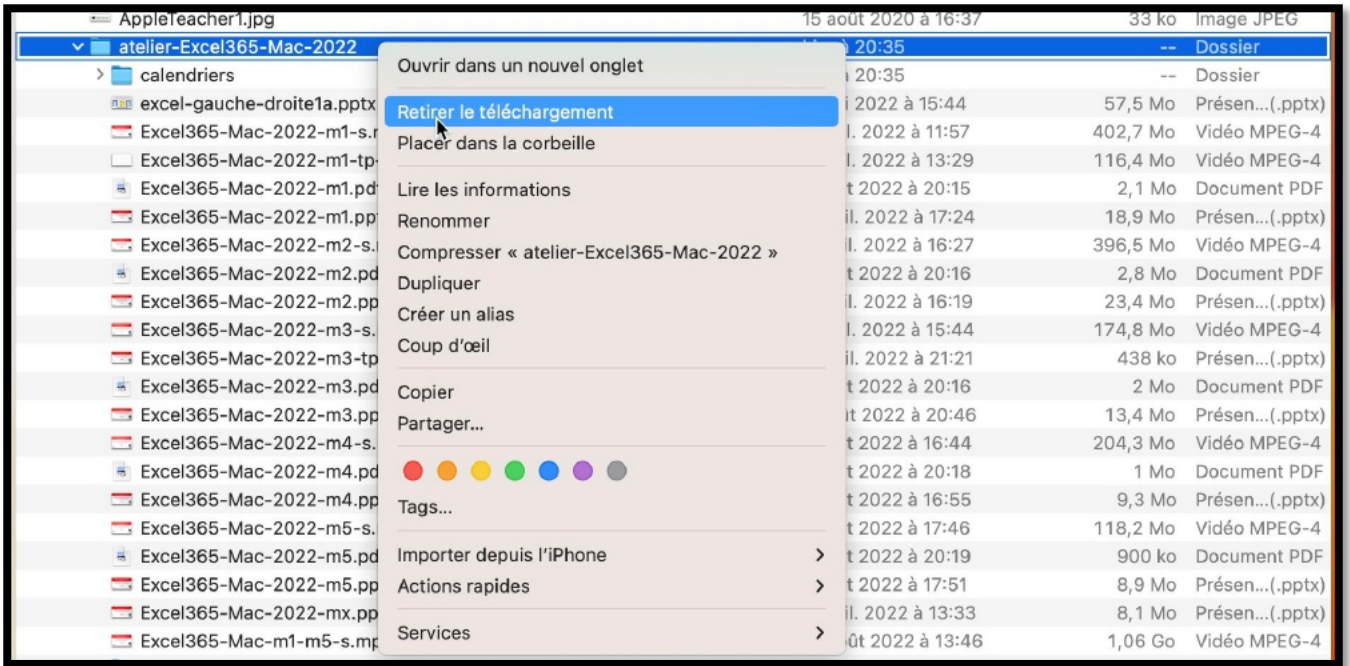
AppleTeacher1.jpg | 15 août 2020 à 16:37 | 33 ko | Image JPEG
atelier-Excel365-Mac-2022 | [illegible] à 20:35 | -- | Dossier
calendriers | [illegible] 20:35 | -- | Dossier
excel-gauche-droite1a.pptx | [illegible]i 2022 à 15:44 | 57,5 Mo | Présen...(.pptx)
Excel365-Mac-2022-m1-s.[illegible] | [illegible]l. 2022 à 11:57 | 402,7 Mo | Vidéo MPEG-4
Excel365-Mac-2022-m1-tp-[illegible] | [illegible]l. 2022 à 13:29 | 116,4 Mo | Vidéo MPEG-4
Excel365-Mac-2022-m1.pd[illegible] | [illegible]t 2022 à 20:15 | 2,1 Mo | Document PDF
Excel365-Mac-2022-m1.pp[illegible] | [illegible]il. 2022 à 17:24 | 18,9 Mo | Présen...(.pptx)
Excel365-Mac-2022-m2-s.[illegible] | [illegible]l. 2022 à 16:27 | 396,5 Mo | Vidéo MPEG-4
Excel365-Mac-2022-m2.pd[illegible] | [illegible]t 2022 à 20:16 | 2,8 Mo | Document PDF
Excel365-Mac-2022-m2.pp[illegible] | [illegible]l. 2022 à 16:19 | 23,4 Mo | Présen...(.pptx)
Excel365-Mac-2022-m3-s.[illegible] | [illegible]l. 2022 à 15:44 | 174,8 Mo | Vidéo MPEG-4
Excel365-Mac-2022-m3-tp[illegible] | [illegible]il. 2022 à 21:21 | 438 ko | Présen...(.pptx)
Excel365-Mac-2022-m3.pd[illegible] | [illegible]t 2022 à 20:16 | 2 Mo | Document PDF
Excel365-Mac-2022-m3.pp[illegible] | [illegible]t 2022 à 20:46 | 13,4 Mo | Présen...(.pptx)
Excel365-Mac-2022-m4-s.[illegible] | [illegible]t 2022 à 16:44 | 204,3 Mo | Vidéo MPEG-4
Excel365-Mac-2022-m4.pd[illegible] | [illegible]t 2022 à 20:18 | 1 Mo | Document PDF
Excel365-Mac-2022-m4.pp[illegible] | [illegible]t 2022 à 16:55 | 9,3 Mo | Présen...(.pptx)
Excel365-Mac-2022-m5-s.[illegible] | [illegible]t 2022 à 17:46 | 118,2 Mo | Vidéo MPEG-4
Excel365-Mac-2022-m5.pd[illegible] | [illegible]t 2022 à 20:19 | 900 ko | Document PDF
Excel365-Mac-2022-m5.pp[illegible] | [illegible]t 2022 à 17:51 | 8,9 Mo | Présen...(.pptx)
Excel365-Mac-2022-mx.pp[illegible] | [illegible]il. 2022 à 13:33 | 8,1 Mo | Présen...(.pptx)
Excel365-Mac-m1-m5-s.mp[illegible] | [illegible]ût 2022 à 13:46 | 1,06 Go | Vidéo MPEG-4

Ouvrir dans un nouvel onglet
Retirer le téléchargement
Placer dans la corbeille
Lire les informations
Renommer
Compresser « atelier-Excel365-Mac-2022 »
Dupliquer
Créer un alias
Coup d'œil
Copier
Partager...
Tags...
Importer depuis l'iPhone
Actions rapides
Services